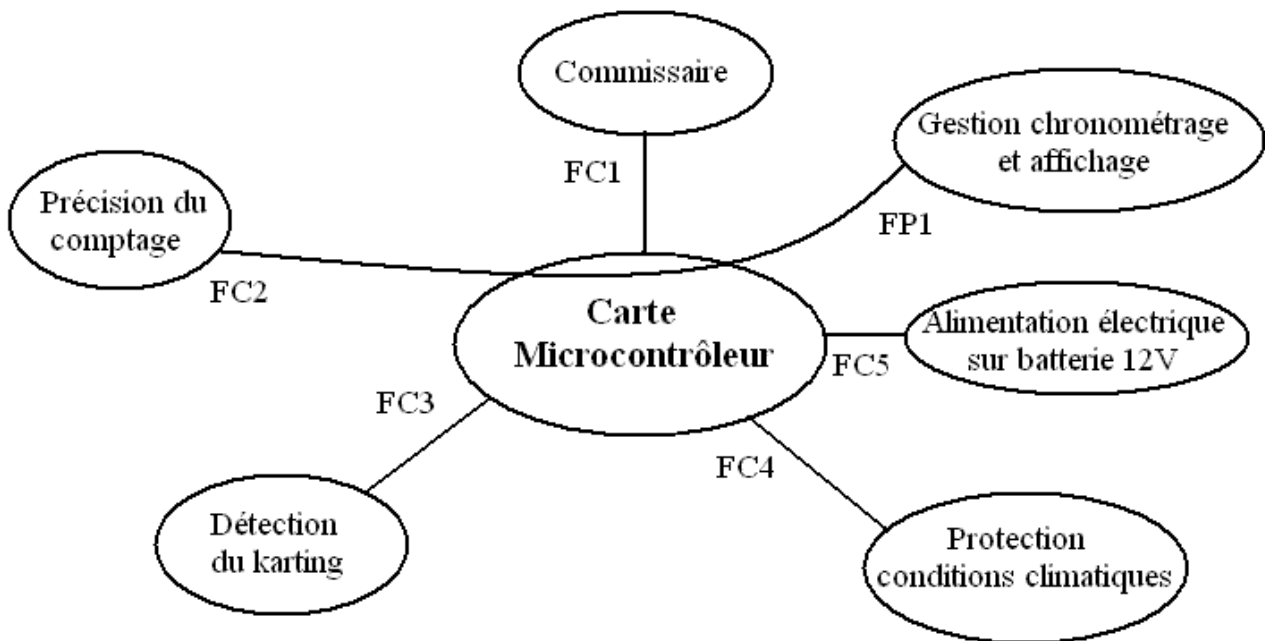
Commissaire

FC1

Gestion chronométrage et affichage

Précision du comptage

FP1

FC2

Carte Microcontrôleur

Alimentation électrique sur batterie 12V

FC5

FC3

FC4

Détection du karting

Protection conditions climatiques